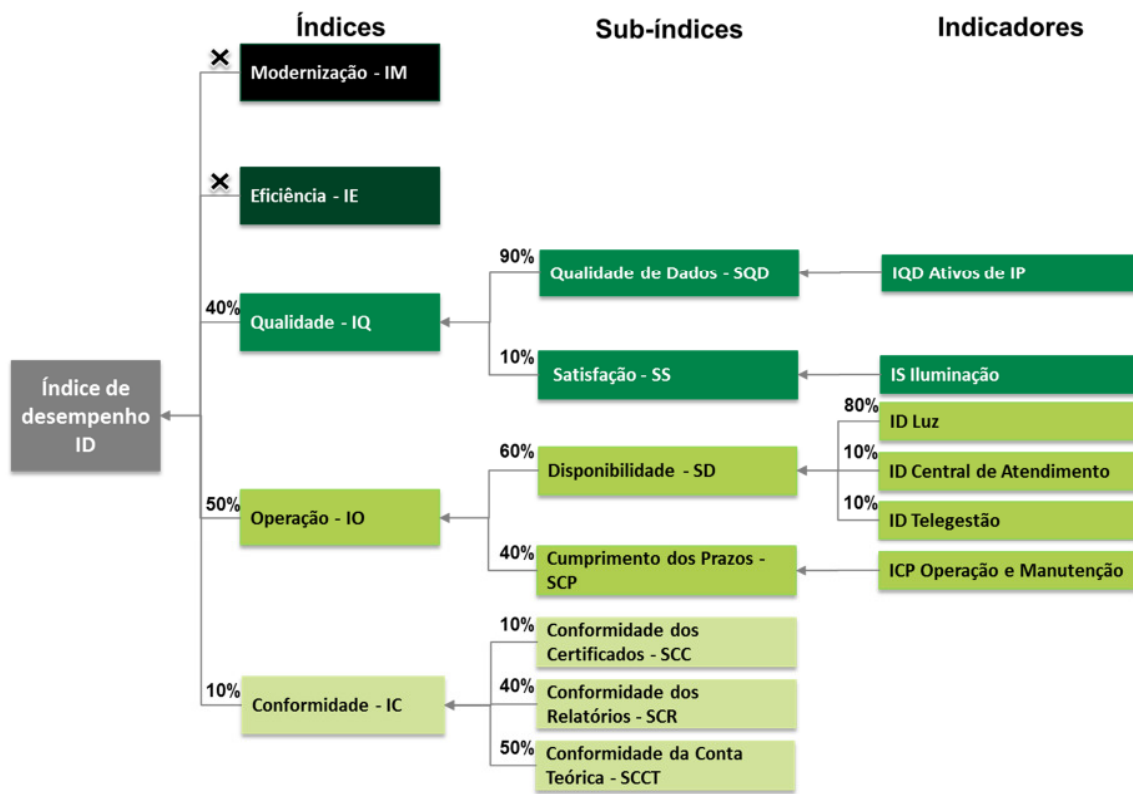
Índices

Sub-índices

Indicadores

Índice de desempenho ID

×
Modernização - IM

×
Eficiência - IE

40%
Qualidade - IQ

90%
Qualidade de Dados - SQD

IQD Ativos de IP

10%
Satisfação - SS

IS Iluminação

50%
Operação - IO

60%
Disponibilidade - SD

80%
ID Luz

10%
ID Central de Atendimento

10%
ID Telegestão

40%
Cumprimento dos Prazos - SCP

ICP Operação e Manutenção

10%
Conformidade - IC

10%
Conformidade dos Certificados - SCC

40%
Conformidade dos Relatórios - SCR

50%
Conformidade da Conta Teórica - SCCT